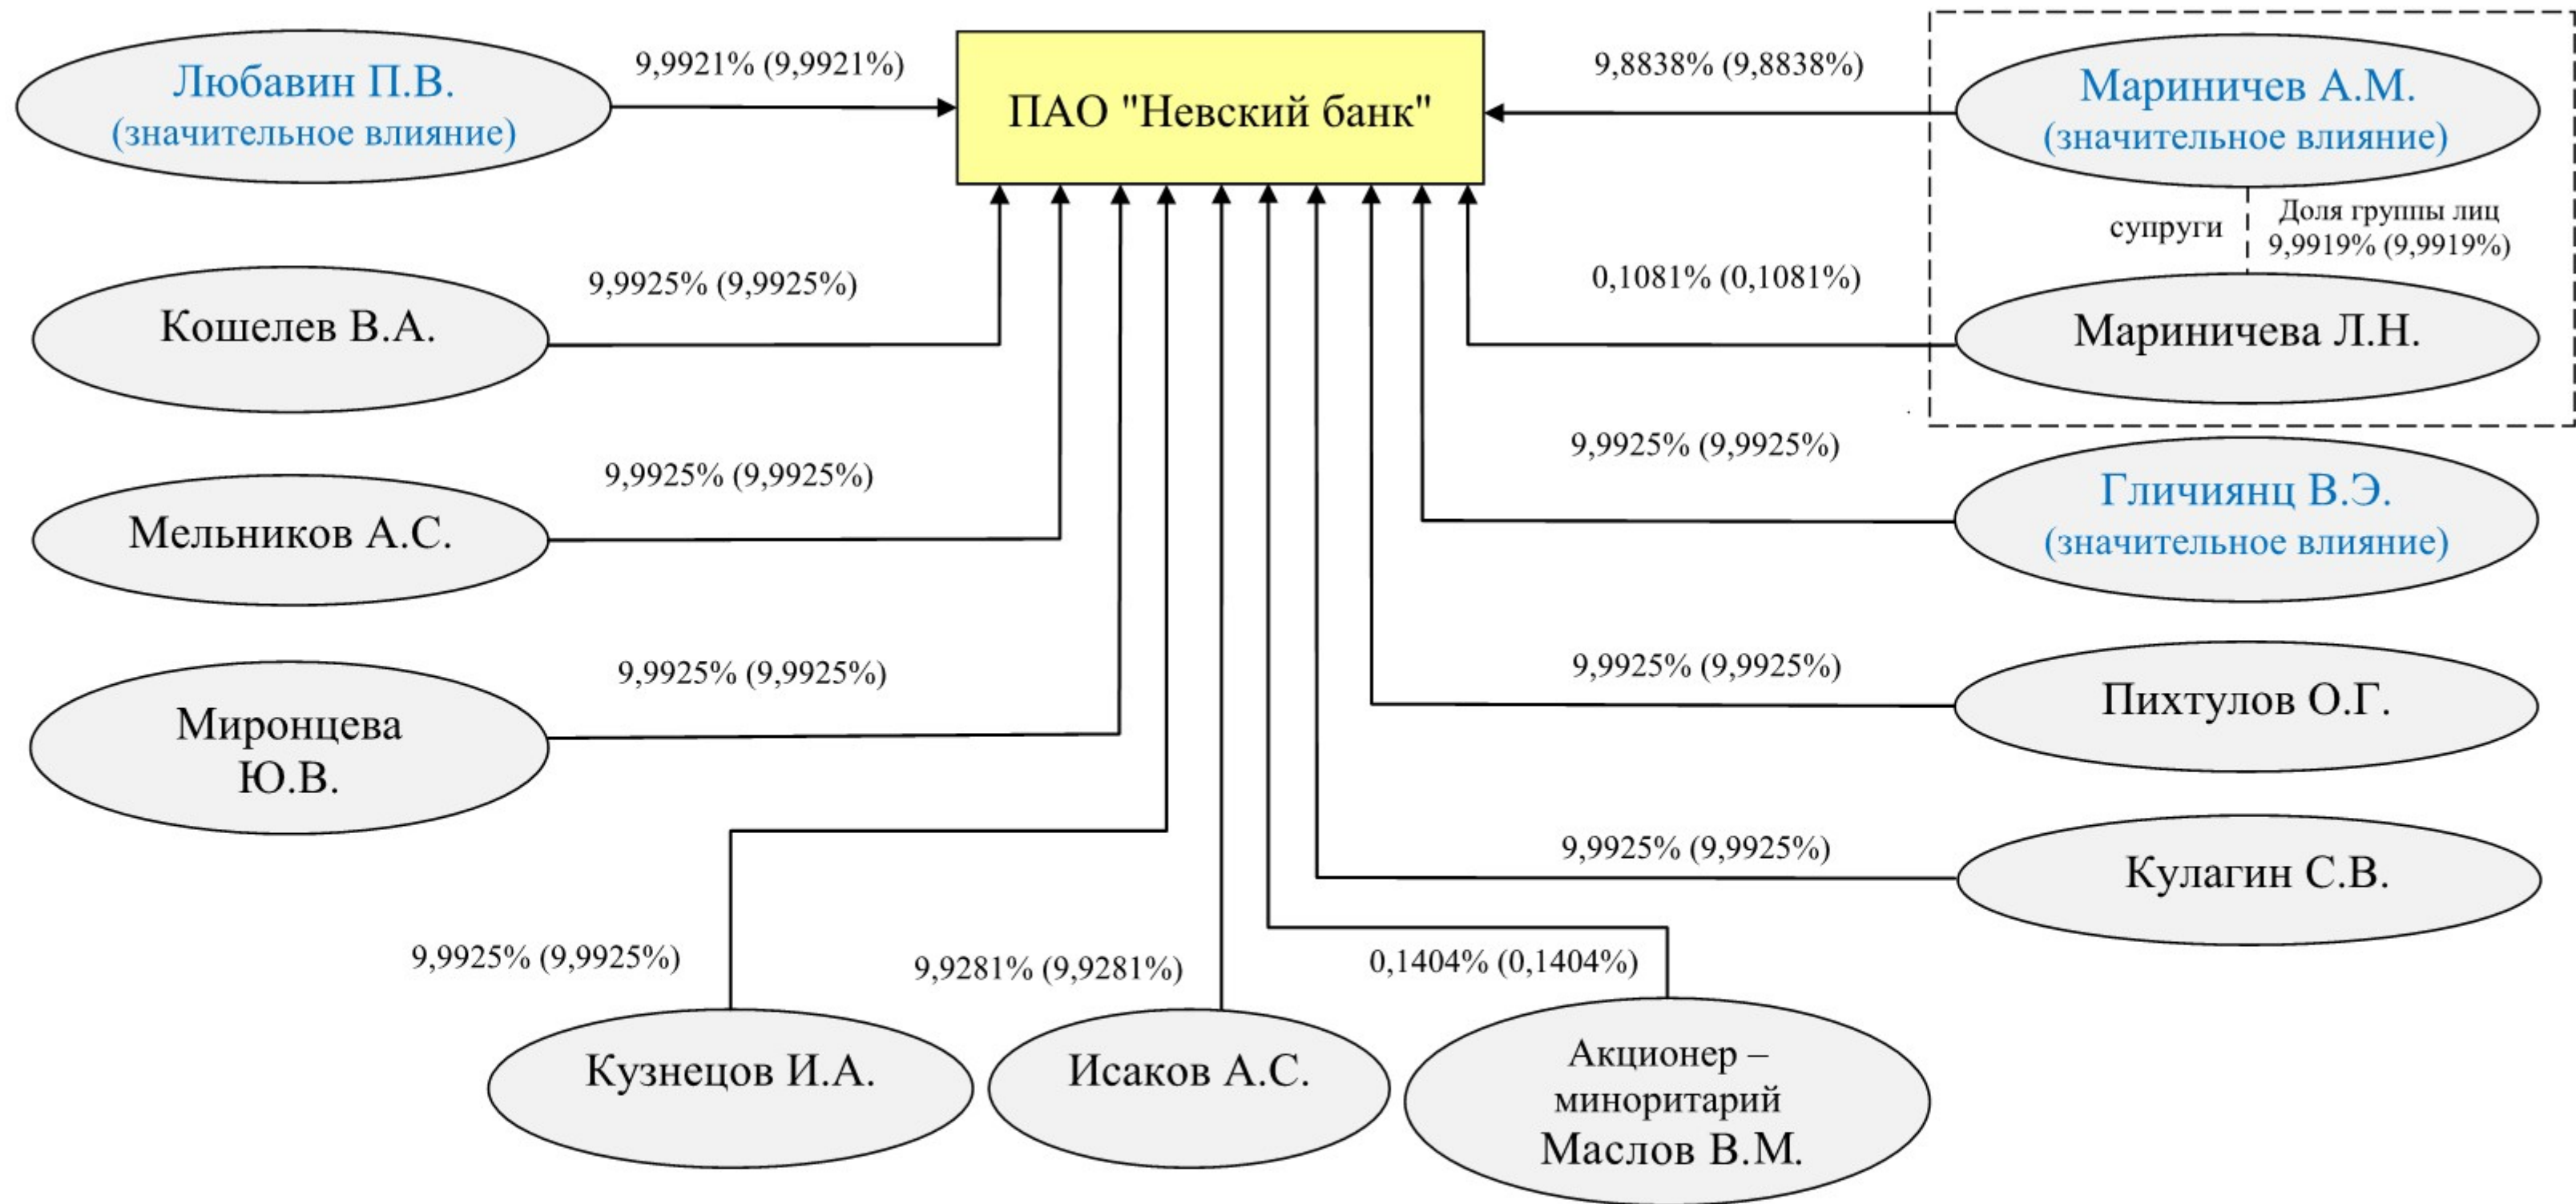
Любавин П.В. (значительное влияние)

9,9921% (9,9921%)

ПАО "Невский банк"

9,8838% (9,8838%)

Мариничев А.М. (значительное влияние)

супруги

Доля группы лиц 9,9919% (9,9919%)

9,9925% (9,9925%)

Кошелев В.А.

0,1081% (0,1081%)

Мариничева Л.Н.

9,9925% (9,9925%)

Мельников А.С.

9,9925% (9,9925%)

Гличиянц В.Э. (значительное влияние)

9,9925% (9,9925%)

Миронцева Ю.В.

9,9925% (9,9925%)

Пихтулов О.Г.

9,9925% (9,9925%)

Кулагин С.В.

9,9925% (9,9925%)

9,9281% (9,9281%)

0,1404% (0,1404%)

Кузнецов И.А.

Исаков А.С.

Акционер – миноритарий Маслов В.М.